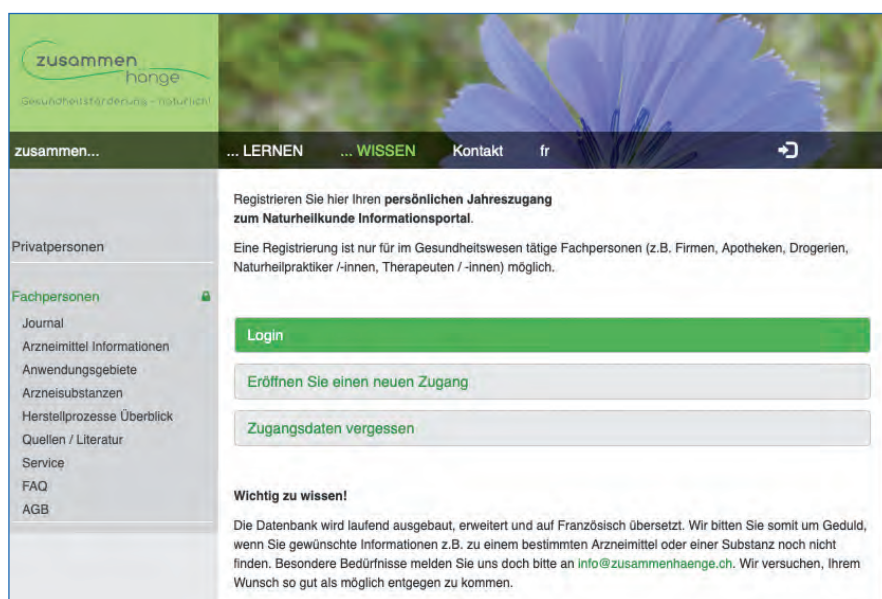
zusammen
hange
Gesundheitsförderung - natürlich!

zusammen...

... LERNEN ... WISSEN Kontakt fr

Privatpersonen

Fachpersonen
Journal
Arzneimittel Informationen
Anwendungsgebiete
Arzneisubstanzen
Herstellprozesse Überblick
Quellen / Literatur
Service
FAQ
AGB

Registrieren Sie hier Ihren **persönlichen Jahreszugang zum Naturheilkunde Informationsportal**.

Eine Registrierung ist nur für im Gesundheitswesen tätige Fachpersonen (z.B. Firmen, Apotheken, Drogerien, Naturheilpraktiker /-innen, Therapeuten / -innen) möglich.

Login

Eröffnen Sie einen neuen Zugang

Zugangsdaten vergessen

**Wichtig zu wissen!**

Die Datenbank wird laufend ausgebaut, erweitert und auf Französisch übersetzt. Wir bitten Sie somit um Geduld, wenn Sie gewünschte Informationen z.B. zu einem bestimmten Arzneimittel oder einer Substanz noch nicht finden. Besondere Bedürfnisse melden Sie uns doch bitte an info@zusammenhaenge.ch. Wir versuchen, Ihrem Wunsch so gut als möglich entgegen zu kommen.